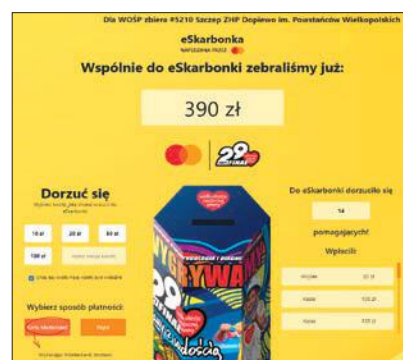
Dla WOŚP zbiera #5210 Szczep ZHP Dopiewo im. Powstańców Wielkopolskich

eSkarbonka

Wspólnie do eSkarbonki zebraliśmy już:

390 zł

29 FINAŁ

Dorzuć się

10 zł
20 zł
50 zł
100 zł

Wybierz sposób płatności:

Do eSkarbonki dorzuciło się

14

pomagających!

Wpłacili

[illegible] 20 zł
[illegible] 100 zł
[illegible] 100 zł

WYGRYWA
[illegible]ością